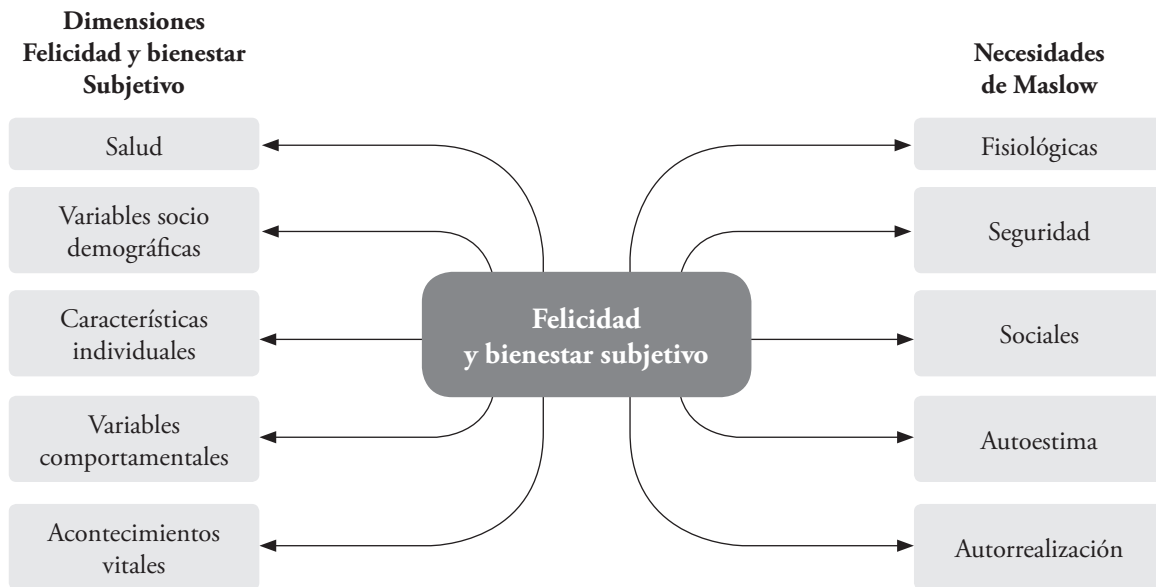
Dimensiones Felicidad y bienestar Subjetivo

Necesidades de Maslow

Salud

Variables socio demográficas

Características individuales

Variables comportamentales

Acontecimientos vitales

Felicidad y bienestar subjetivo

Fisiológicas

Seguridad

Sociales

Autoestima

Autorrealización